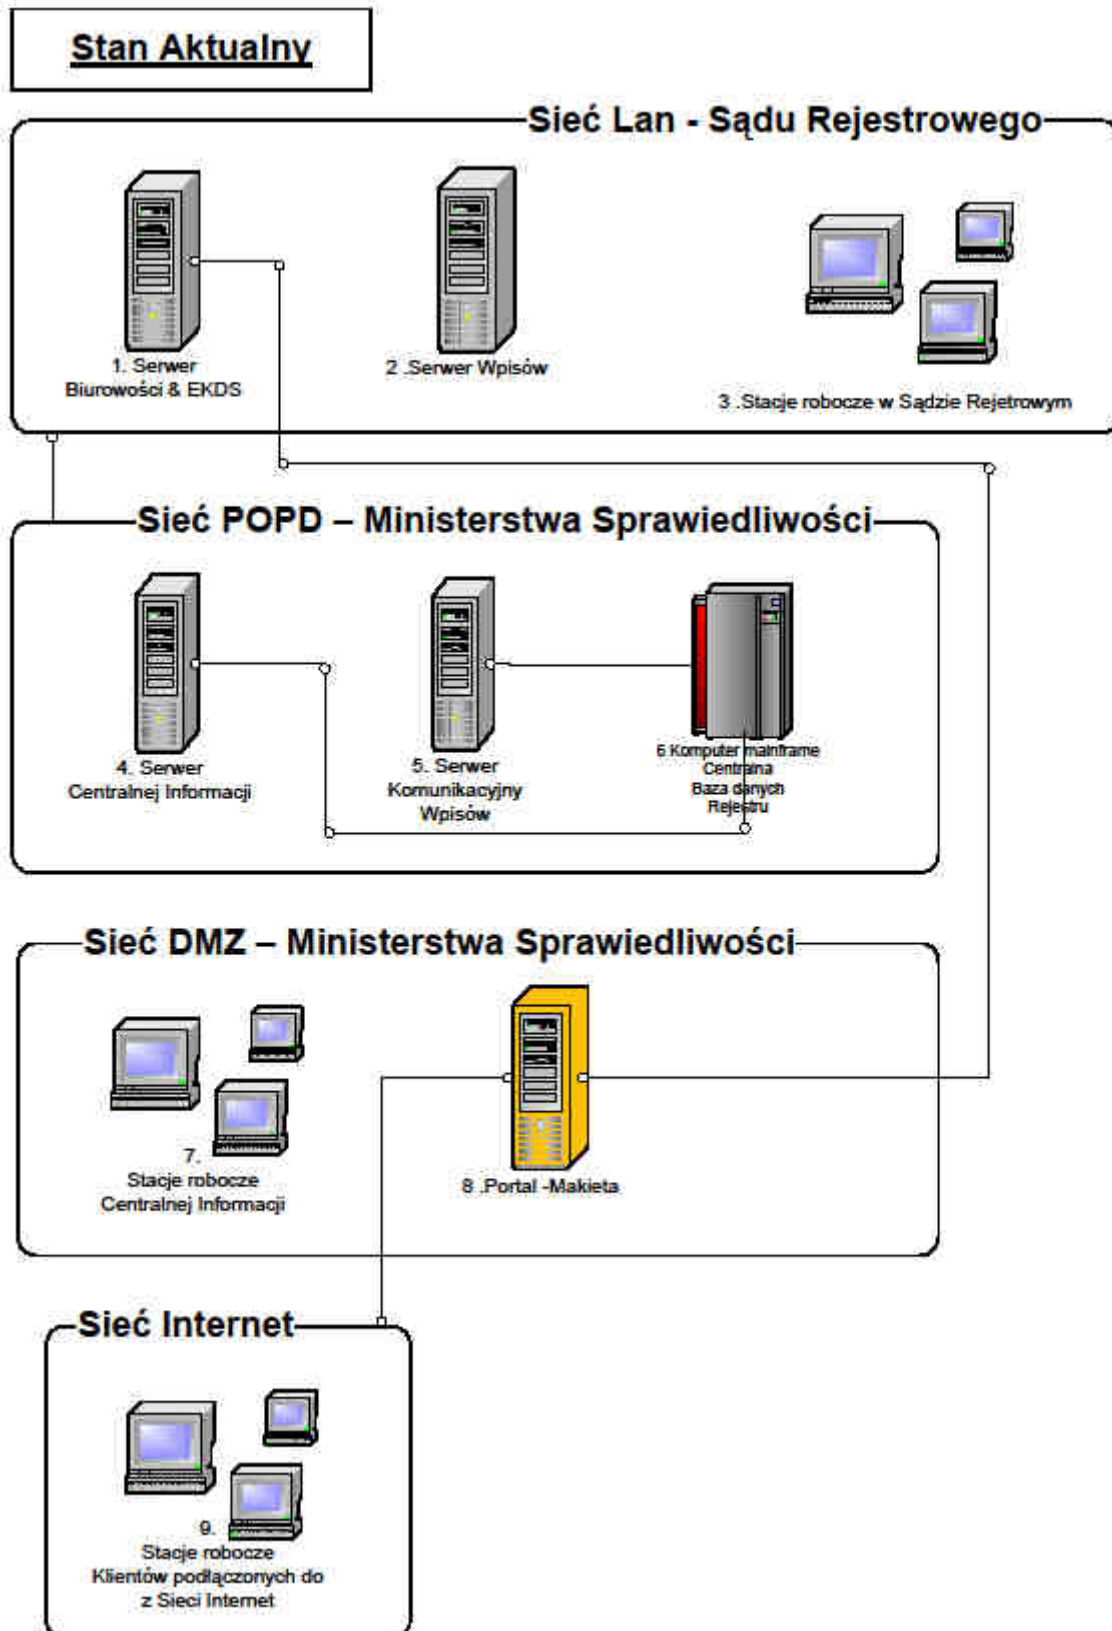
Stan Aktualny

Sieć Lan - Sądu Rejestrowego

1. Serwer Biurowości & EKDS

2 .Serwer Wpisów

3 .Stacje robocze w Sądzie Rejetrowym

Sieć POPD – Ministerstwa Sprawiedliwości

4. Serwer Centralnej Informacji

5. Serwer Komunikacyjny Wpisów

6 Komputer mainframe Centralna Baza danych Rejestru

Sieć DMZ – Ministerstwa Sprawiedliwości

7. Stacje robocze Centralnej Informacji

8 .Portal -Makieta

Sieć Internet

9. Stacje robocze Klientów podłączonych do z Sieci Internet